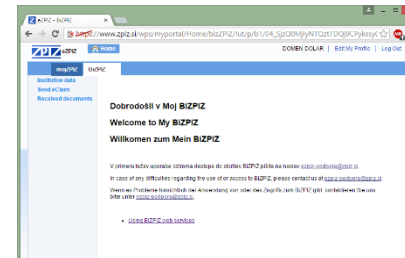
eZPIZ - BIZPIZ
https://www.zpiz.si/wps/myportal/Home/bizPIZ/!ut/p/b1/04_SjzQ0MjIyNTQzt7DQ9CPyksyy
ZPIZ eZPIZ Home
DOMEN DOLAR | Edit My Profile | Log Out
mojeZPIZ BIZPIZ
Institution data
Send eClaim
Received documents
Dobrodošli v Moj BIZPIZ
Welcome to My BIZPIZ
Willkomen zum Mein BIZPIZ
V primeru težav oziroma zahteva dostopa do storitev BIZPIZ pišite na naslov ezpiz-podpora@zpiz.si.
In case of any difficulties regarding the use of or access to BIZPIZ, please contact us at ezpiz-podpora@zpiz.si.
Wenn es Probleme hinsichtlich der Anwendung von oder des Zugriffs zum BIZPIZ gibt, kontaktieren Sie uns bitte unter ezpiz-podpora@zpiz.si.
Using BIZPIZ web services